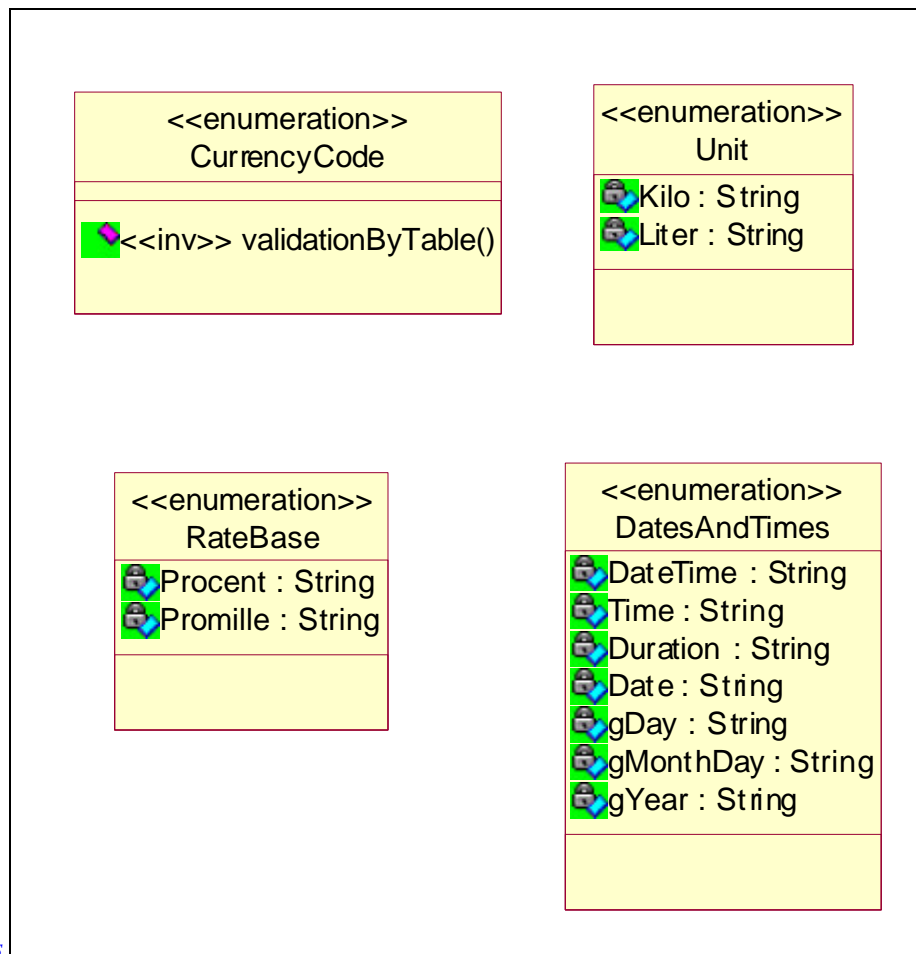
<<enumeration>>
CurrencyCode

<<inv>> validationByTable()

<<enumeration>>
Unit

Kilo : String
Liter : String

<<enumeration>>
RateBase

Procent : String
Promille : String

<<enumeration>>
DatesAndTimes

DateTime : String
Time : String
Duration : String
Date : String
gDay : String
gMonthDay : String
gYear : String